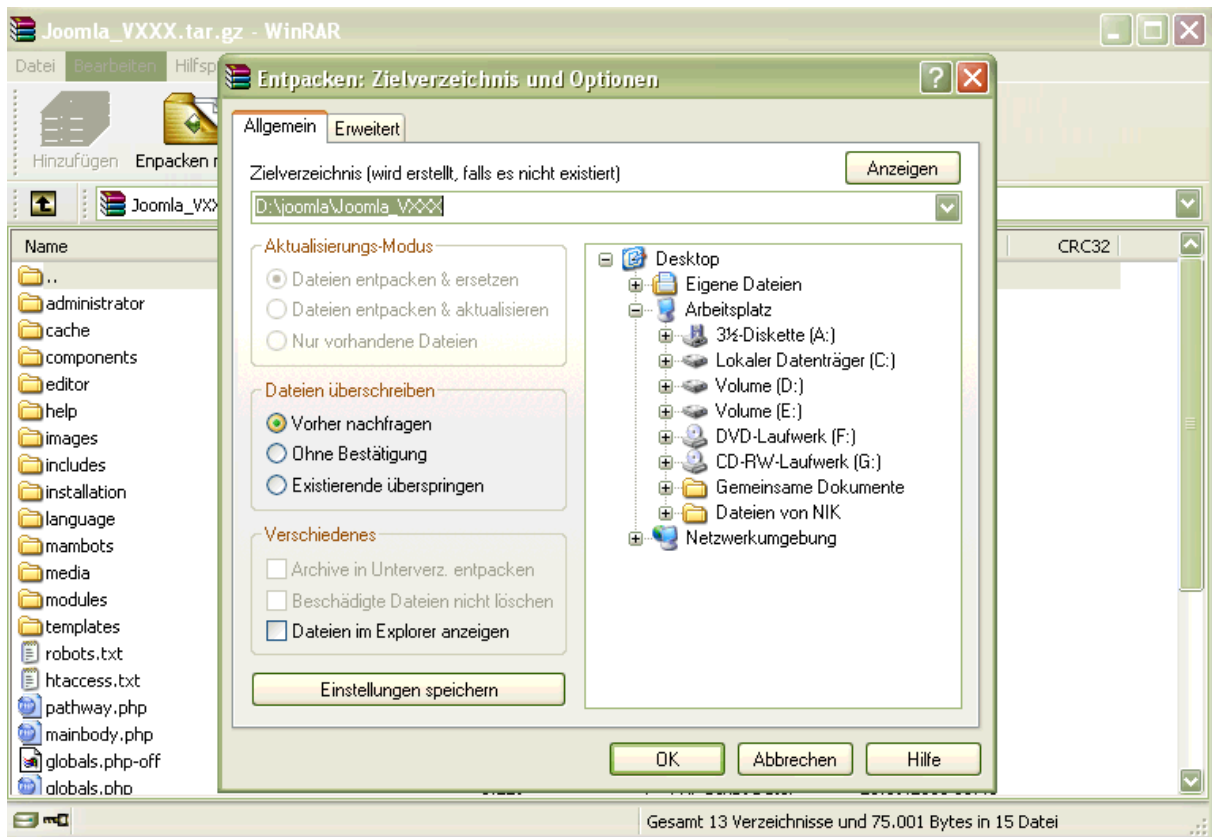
Joomla_VXXX.tar.gz - WinRAR

Datei Bearbeiten Hilfsp

Hinzufügen Entpacken n

Joomla_VXX

Name

..
administrator
cache
components
editor
help
images
includes
installation
language
mambots
media
modules
templates
robots.txt
htaccess.txt
pathway.php
mainbody.php
globals.php-off
globals.php

CRC32

Gesamt 13 Verzeichnisse und 75.001 Bytes in 15 Datei

Entpacken: Zielverzeichnis und Optionen

Allgemein Erweitert

Zielverzeichnis (wird erstellt, falls es nicht existiert)

Anzeigen

D:\joomla\Joomla_VXXX

Aktualisierungs-Modus
Dateien entpacken & ersetzen
Dateien entpacken & aktualisieren
Nur vorhandene Dateien

Dateien überschreiben
Vorher nachfragen
Ohne Bestätigung
Existierende überspringen

Verschiedenes
Archive in Unterverz. entpacken
Beschädigte Dateien nicht löschen
Dateien im Explorer anzeigen

Einstellungen speichern

Desktop
Eigene Dateien
Arbeitsplatz
3½-Diskette (A:)
Lokaler Datenträger (C:)
Volume (D:)
Volume (E:)
DVD-Laufwerk (F:)
CD-RW-Laufwerk (G:)
Gemeinsame Dokumente
Dateien von NIK
Netzwerkumgebung

OK Abbrechen Hilfe